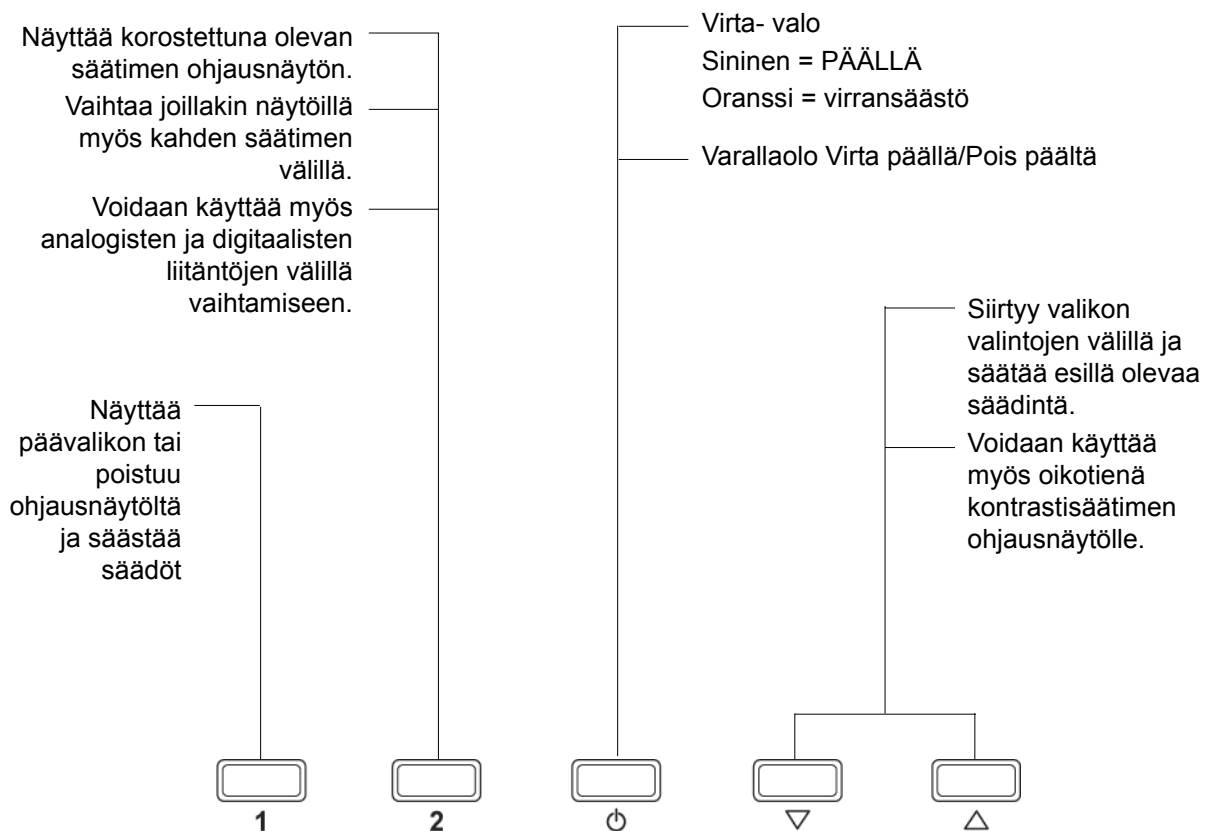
Näyttää korostettuna olevan säätimen ohjausnäytön.

Vaihtaa joillakin näytöillä myös kahden säätimen välillä.

Voidaan käyttää myös analogisten ja digitaalisten liitäntöjen välillä vaihtamiseen.

Virta- valo
Sininen = PÄÄLLÄ
Oranssi = virransäästö

Varallaolo Virta päällä/Pois päältä

Siirtyy valikon valintojen välillä ja säätää esillä olevaa säädintä.

Voidaan käyttää myös oikotienä kontrastisäätimen ohjausnäytölle.

Näyttää päävalikon tai poistuu ohjausnäytöltä ja säästää säädöt

1

2

⏻

▽

△